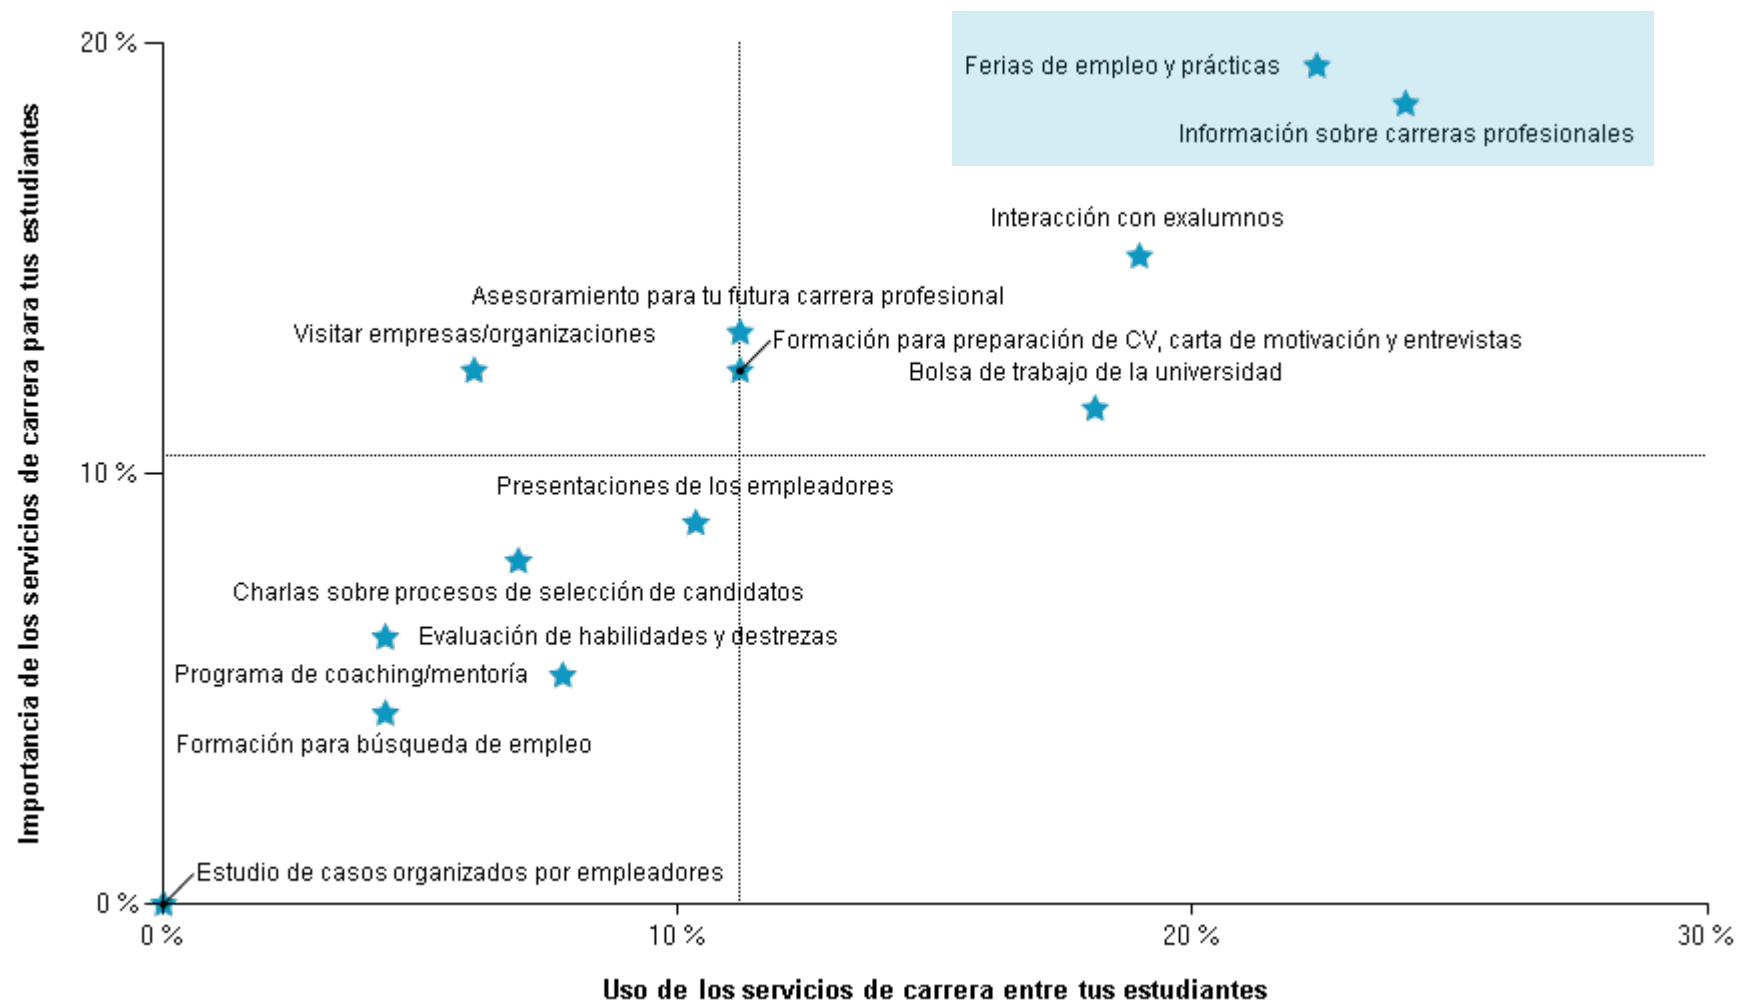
Importancia de los servicios de carrera para tus estudiantes

20 %

10 %

0 %

Ferias de empleo y prácticas

Información sobre carreras profesionales

Interacción con exalumnos

Asesoramiento para tu futura carrera profesional

Visitar empresas/organizaciones

Formación para preparación de CV, carta de motivación y entrevistas

Bolsa de trabajo de la universidad

Presentaciones de los empleadores

Charlas sobre procesos de selección de candidatos

Evaluación de habilidades y destrezas

Programa de coaching/mentoría

Formación para búsqueda de empleo

Estudio de casos organizados por empleadores

0 %

10 %

20 %

30 %

Uso de los servicios de carrera entre tus estudiantes